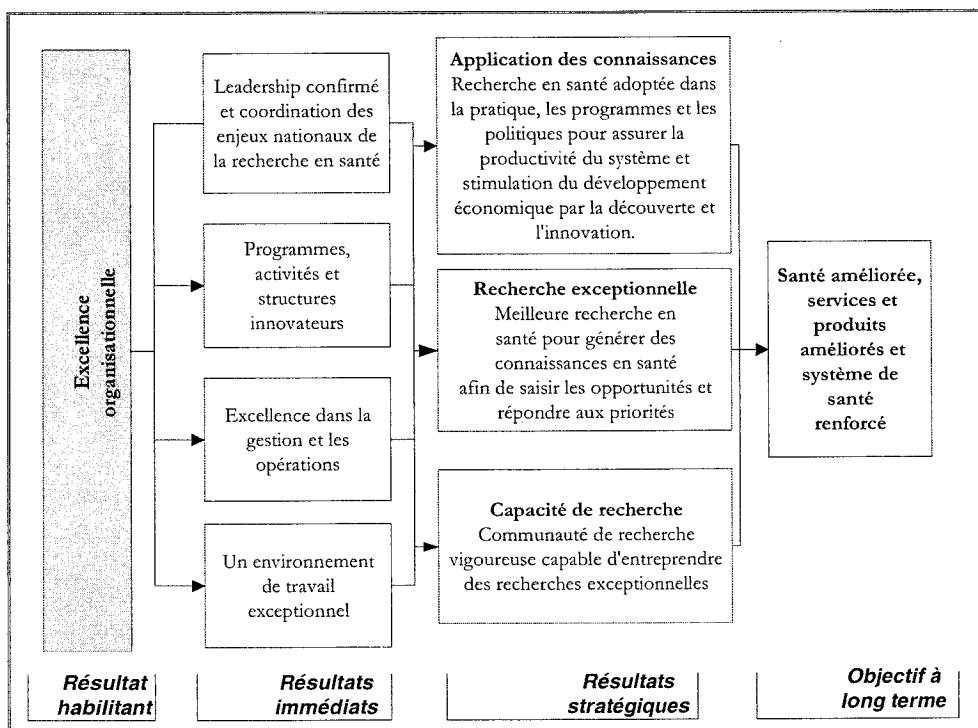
Excellence organisationnelle

Leadership confirmé et coordination des enjeux nationaux de la recherche en santé

Programmes, activités et structures innovateurs

Excellence dans la gestion et les opérations

Un environnement de travail exceptionnel

**Application des connaissances**
Recherche en santé adoptée dans la pratique, les programmes et les politiques pour assurer la productivité du système et stimulation du développement économique par la découverte et l'innovation.

**Recherche exceptionnelle**
Meilleure recherche en santé pour générer des connaissances en santé afin de saisir les opportunités et répondre aux priorités

**Capacité de recherche**
Communauté de recherche vigoureuse capable d'entreprendre des recherches exceptionnelles

**Santé améliorée, services et produits améliorés et système de santé renforcé**

*Résultat habilitant*

*Résultats immédiats*

*Résultats stratégiques*

*Objectif à long terme*